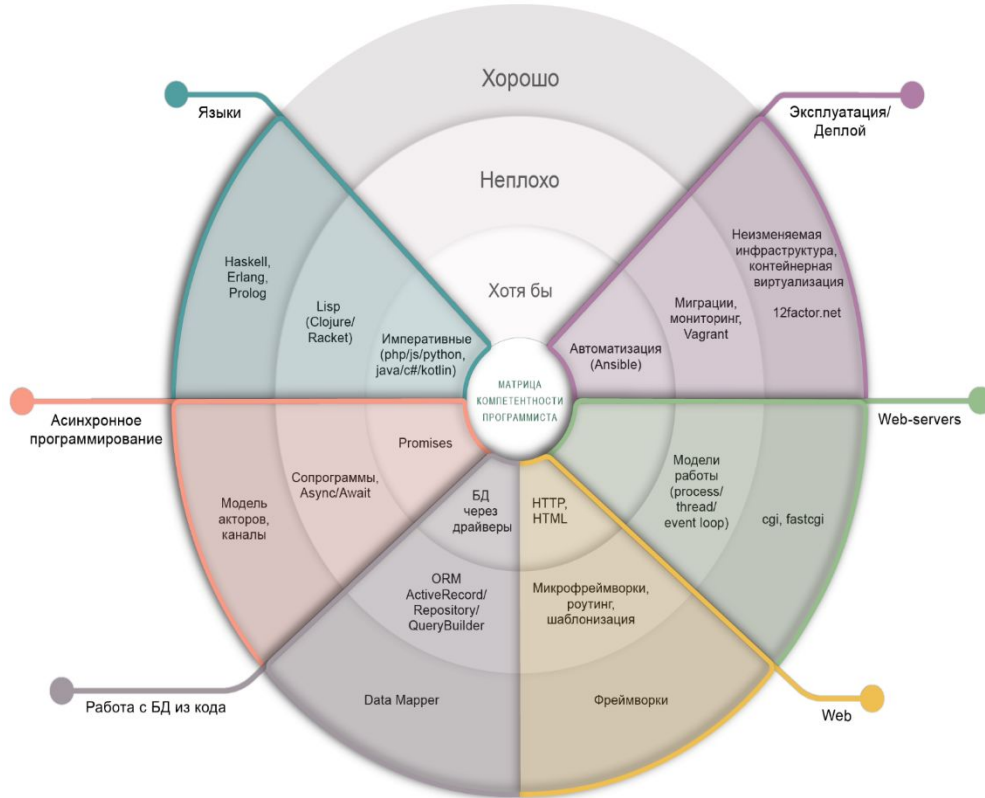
Хорошо

Неплохо

Хотя бы

Языки

Эксплуатация/ Деплой

Haskell, Erlang, Prolog

Lisp (Clojure/ Racket)

Императивные (php/js/python, java/c#/kotlin)

Неизменяемая инфраструктура, контейнерная виртуализация

12factor.net

Миграции, мониторинг, Vagrant

Автоматизация (Ansible)

МАТРИЦА КОМПЕТЕНТНОСТИ ПРОГРАММИСТА

Асинхронное программирование

Web-servers

Promises

Сопрограммы, Async/Await

Модель акторов, каналы

Модели работы (process/ thread/ event loop)

cgi, fastcgi

БД через драйверы

HTTP, HTML

ORM ActiveRecord/ Repository/ QueryBuilder

Микрофреймворки, роутинг, шаблонизация

Data Mapper

Фреймворки

Работа с БД из кода

Web